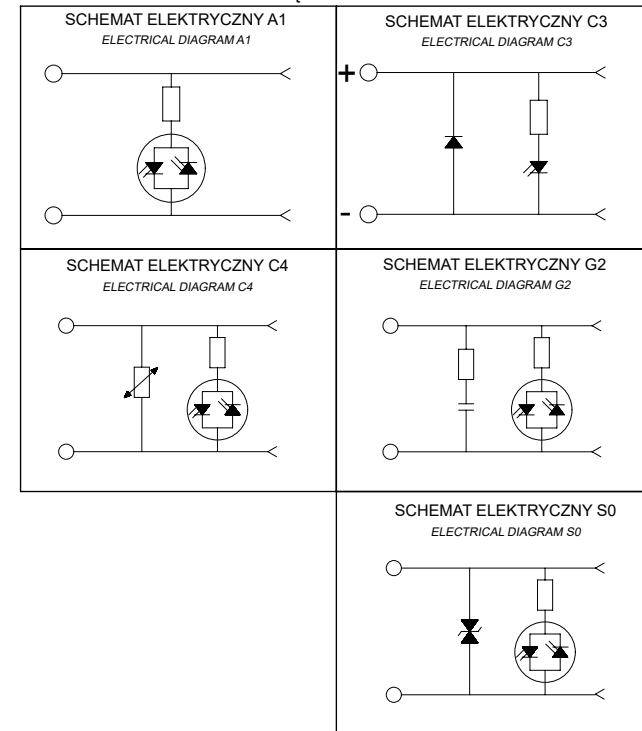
SCHEMAT ELEKTRYCZNY A1
ELECTRICAL DIAGRAM A1

SCHEMAT ELEKTRYCZNY C3
ELECTRICAL DIAGRAM C3

+

-

SCHEMAT ELEKTRYCZNY C4
ELECTRICAL DIAGRAM C4

SCHEMAT ELEKTRYCZNY G2
ELECTRICAL DIAGRAM G2

SCHEMAT ELEKTRYCZNY S0
ELECTRICAL DIAGRAM S0